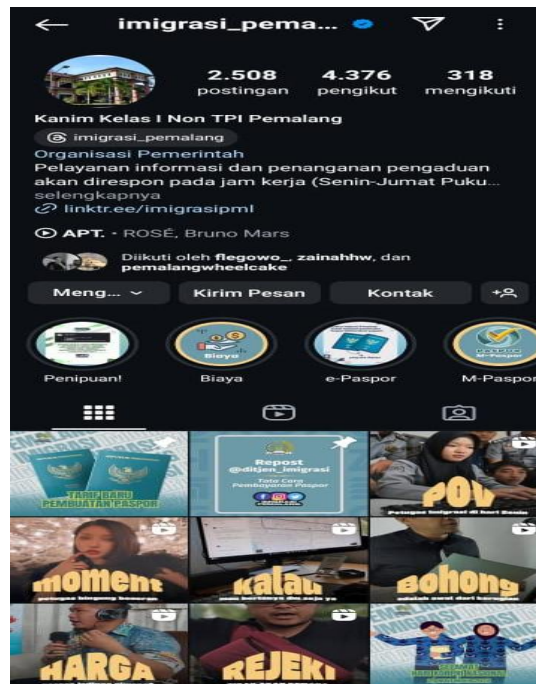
imigrasi_pema...

2.508 postingan
4.376 pengikut
318 mengikuti

Kanim Kelas I Non TPI Pemalang
imigrasi_pemalang
Organisasi Pemerintah
Pelayanan informasi dan penanganan pengaduan akan direspon pada jam kerja (Senin-Jumat Puku...
selengkapnya
linktr.ee/imigrasipml

APT. · ROSÉ, Bruno Mars

Diikuti oleh flegowo_, zainahhw, dan pemalangwheelcake

Meng...
Kirim Pesan
Kontak

Penipuan!
Biaya
Biaya
e-Paspor
M-Paspor

TAMPILAN BARU PEMBUATAN PASPOR

Repost @ditjen_imigrasi
Tata Cara Pembayaran Paspor

POV
Petugas Imigrasi di hari Senin

moment
petugas bingung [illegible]

kalau
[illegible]

bohong
adalah awal dari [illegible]

HARGA

REJEKI

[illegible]